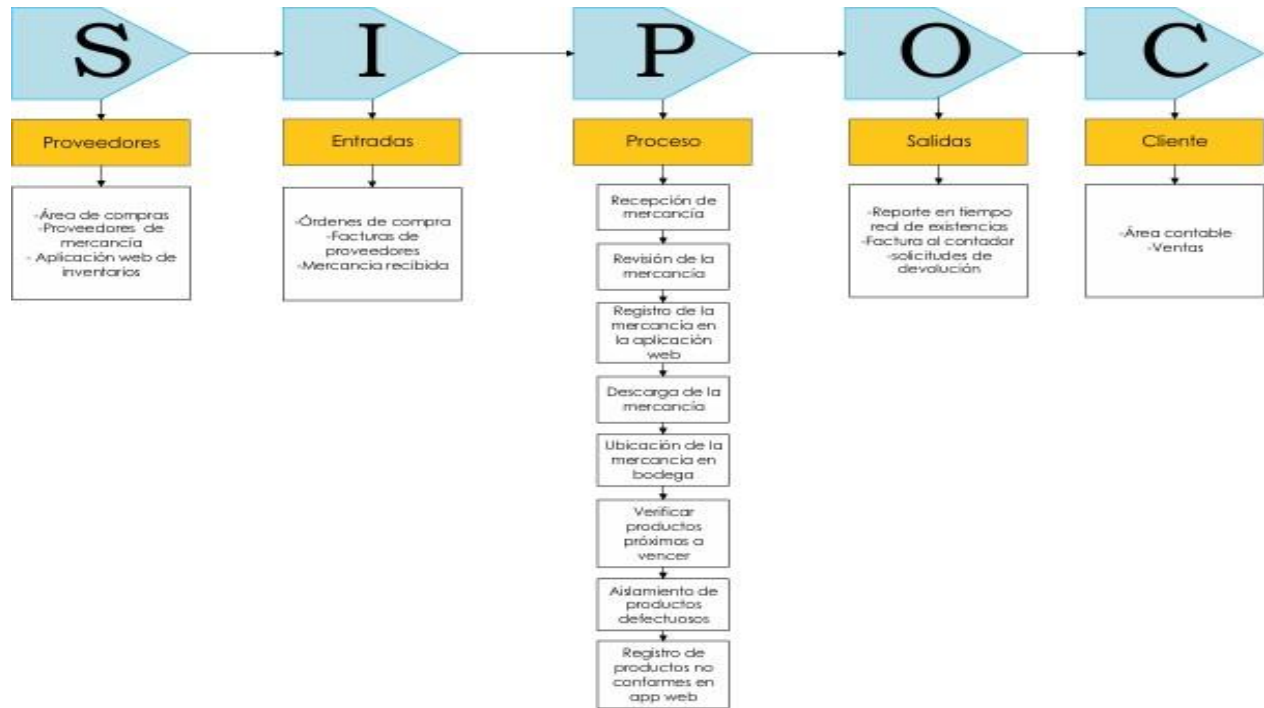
S

Proveedores

-Área de compras
-Proveedores de mercancía
- Aplicación web de inventarios

I

Entradas

-Órdenes de compra
-Facturas de proveedores
-Mercancía recibida

P

Proceso

Recepción de mercancía

Revisión de la mercancía

Registro de la mercancía en la aplicación web

Descarga de la mercancía

Ubicación de la mercancía en bodega

Verificar productos próximos a vencer

Aislamiento de productos defectuosos

Registro de productos no conformes en app web

O

Salidas

-Reporte en tiempo real de existencias
-Factura al contador
-solicitudes de devolución

C

Cliente

-Área contable
-Ventas